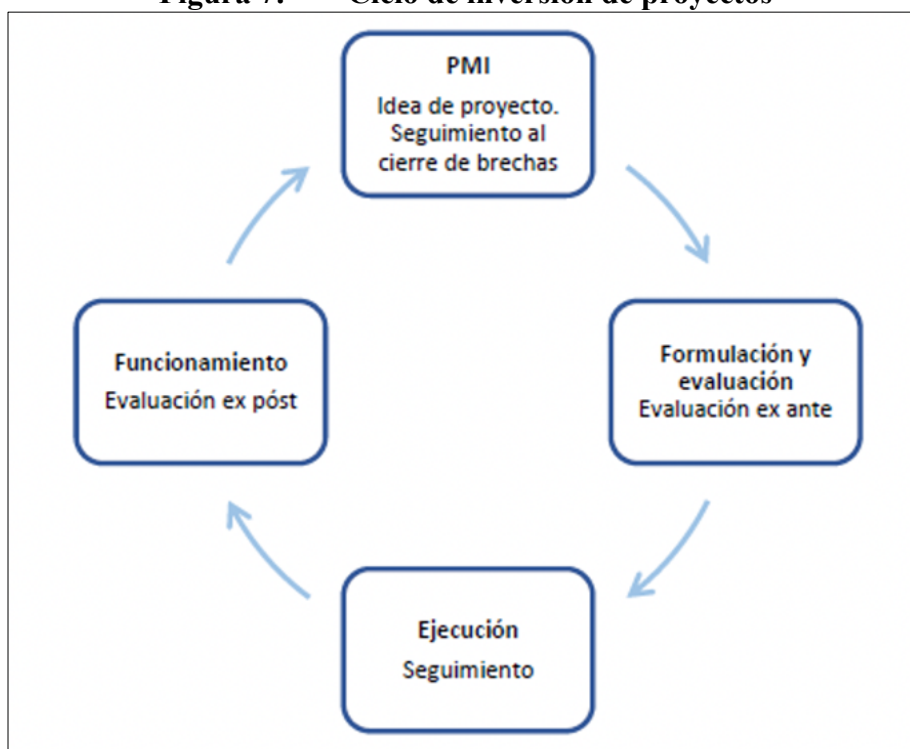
Figura 7. Ciclo de inversión de proyectos

PMI
Idea de proyecto. Seguimiento al cierre de brechas

Formulación y evaluación
Evaluación ex ante

Ejecución
Seguimiento

Funcionamiento
Evaluación ex póst